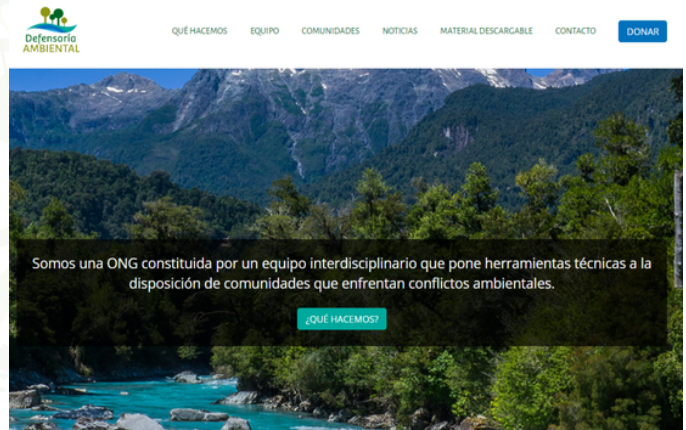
Defensoría AMBIENTAL

QUÉ HACEMOS EQUIPO COMUNIDADES NOTICIAS MATERIAL DESCARGABLE CONTACTO DONAR

Somos una ONG constituida por un equipo interdisciplinario que pone herramientas técnicas a la disposición de comunidades que enfrentan conflictos ambientales.

¿QUÉ HACEMOS?